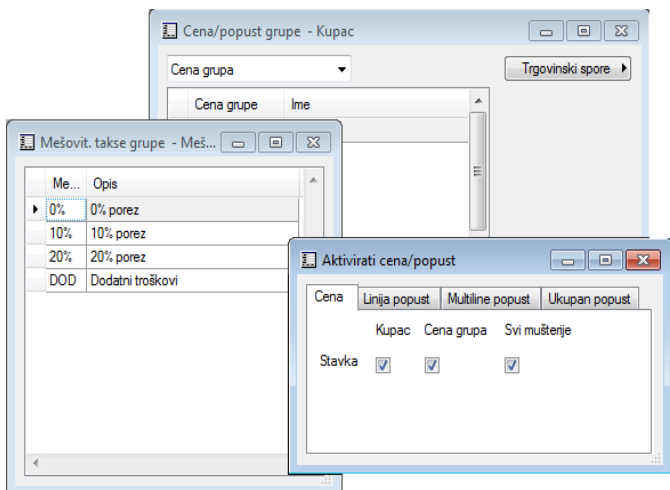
Cena/popust grupe - Kupac

Cena grupa

Trgovinski spore

| Cena grupe | Ime |
|---|---|

Mešovit. takse grupe - Meš...

| Me... | Opis |
|---|---|
| 0% | 0% porez |
| 10% | 10% porez |
| 20% | 20% porez |
| DOD | Dodatni troškovi |

Aktivirati cena/popust

Cena | Linija popust | Multiline popust | Ukupan popust

Kupac | Cena grupa | Svi mušterije

Stavka